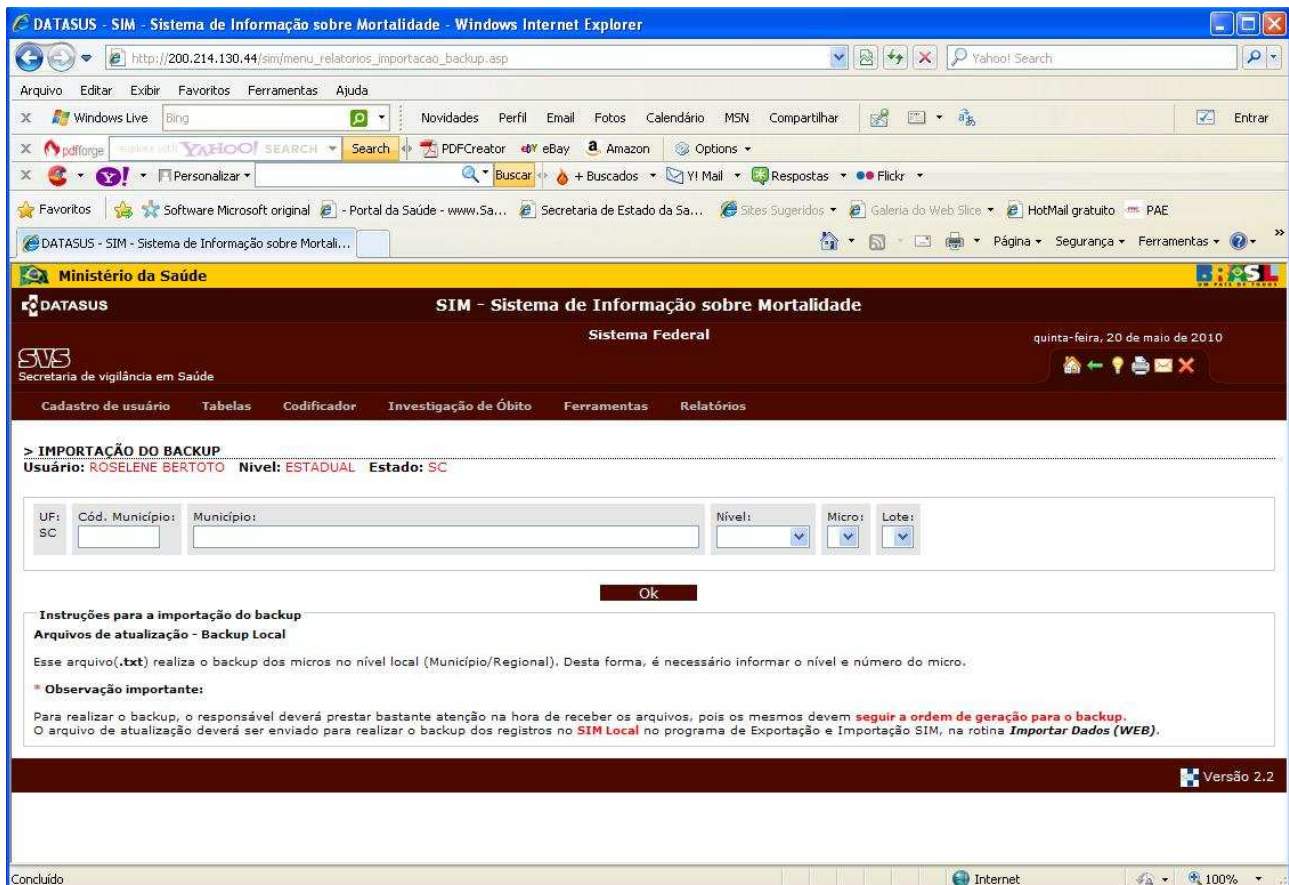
DATASUS - SIM - Sistema de Informação sobre Mortalidade - Windows Internet Explorer

http://200.214.130.44/sim/menu_relatorios_importacao_backup.asp

Yahoo! Search

Arquivo Editar Exibir Favoritos Ferramentas Ajuda

Windows Live Bing Novidades Perfil Email Fotos Calendário MSN Compartilhar Entrar

pdfforge YAHOO! SEARCH Search PDFCreator eBay Amazon Options

Personalizar Buscar + Buscados Y! Mail Respostas Flickr

Favoritos Software Microsoft original - Portal da Saúde - www.Sa... Secretaria de Estado da Sa... Sites Sugeridos Galeria do Web Slice HotMail gratuito PAE

DATASUS - SIM - Sistema de Informação sobre Mortali...

Página Segurança Ferramentas

Ministério da Saúde

BRASIL

DATASUS

SIM - Sistema de Informação sobre Mortalidade

Sistema Federal

quinta-feira, 20 de maio de 2010

SVS
Secretaria de vigilância em Saúde

Cadastro de usuário Tabelas Codificador Investigação de Óbito Ferramentas Relatórios

> IMPORTAÇÃO DO BACKUP
Usuário: ROSELENE BERTOTO Nível: ESTADUAL Estado: SC

UF: SC Cód. Município: Município: Nível: Micro: Lote:

Ok

Instruções para a importação do backup
Arquivos de atualização - Backup Local

Esse arquivo(.txt) realiza o backup dos micros no nível local (Município/Regional). Desta forma, é necessário informar o nível e número do micro.

* Observação importante:

Para realizar o backup, o responsável deverá prestar bastante atenção na hora de receber os arquivos, pois os mesmos devem seguir a ordem de geração para o backup.
O arquivo de atualização deverá ser enviado para realizar o backup dos registros no SIM Local no programa de Exportação e Importação SIM, na rotina Importar Dados (WEB).

Versão 2.2

Concluído

Internet

100%